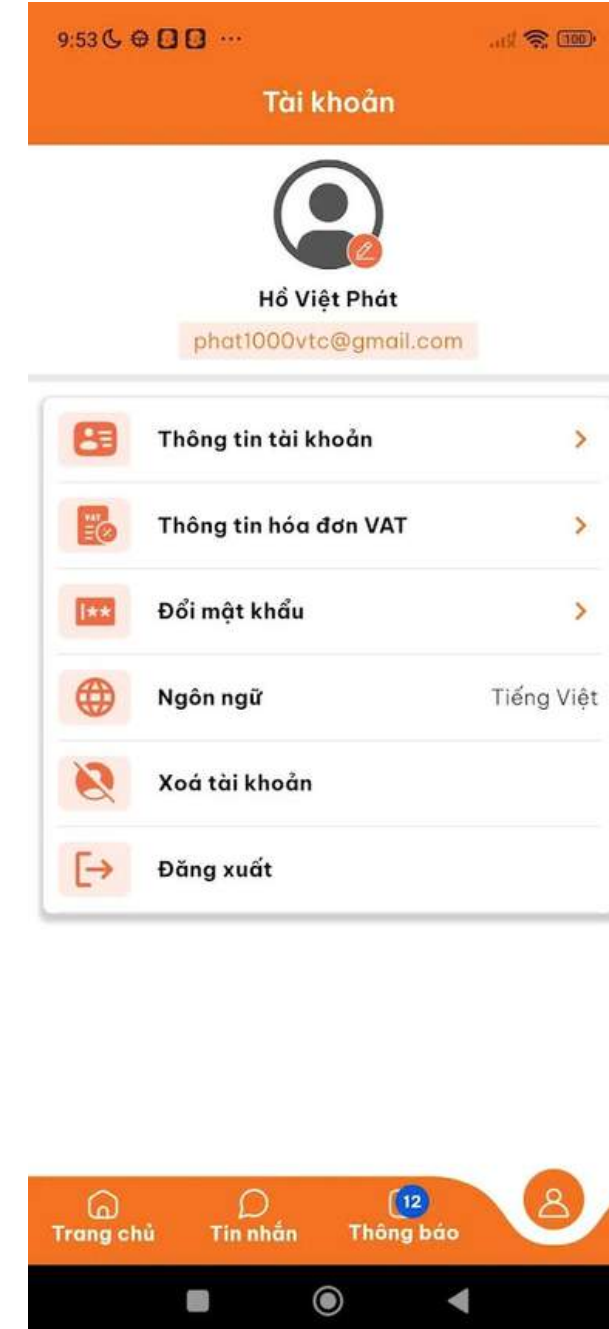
9:53 ···

100

Tài khoản

Hồ Việt Phát

phat1000vtc@gmail.com

Thông tin tài khoản

VAT

Thông tin hóa đơn VAT

Đổi mật khẩu

Ngôn ngữ Tiếng Việt

Xoá tài khoản

Đăng xuất

Trang chủ Tin nhắn 12 Thông báo